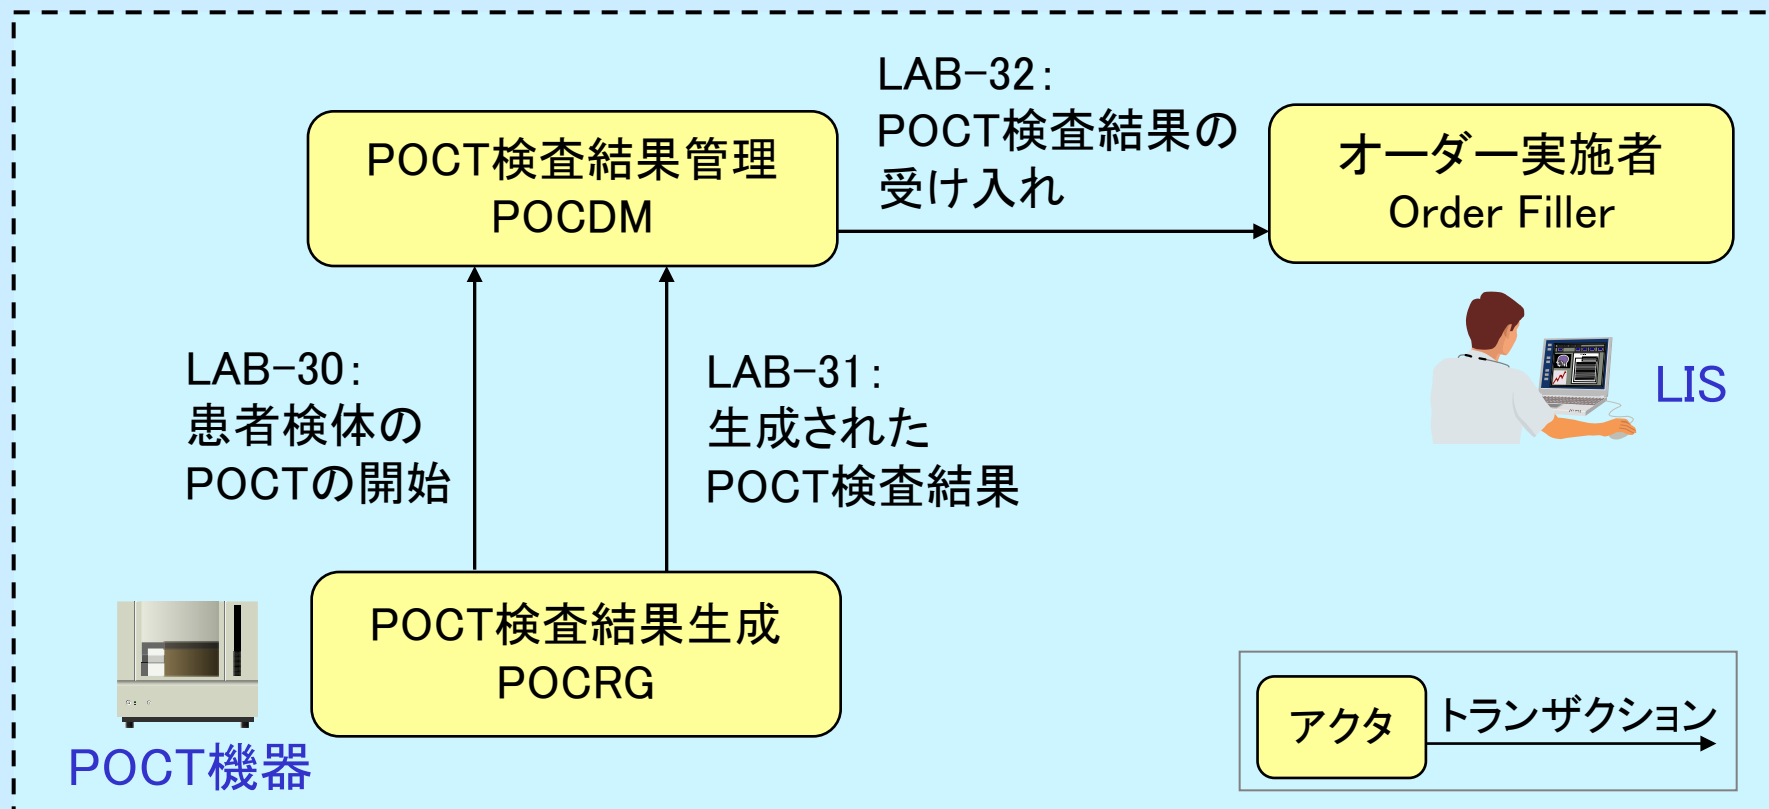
POCT検査結果管理
POCDM

LAB−32：
POCT検査結果の
受け入れ

オーダー実施者
Order Filler

LIS

LAB−30：
患者検体の
POCTの開始

LAB−31：
生成された
POCT検査結果

POCT検査結果生成
POCRG

POCT機器

アクタ

トランザクション